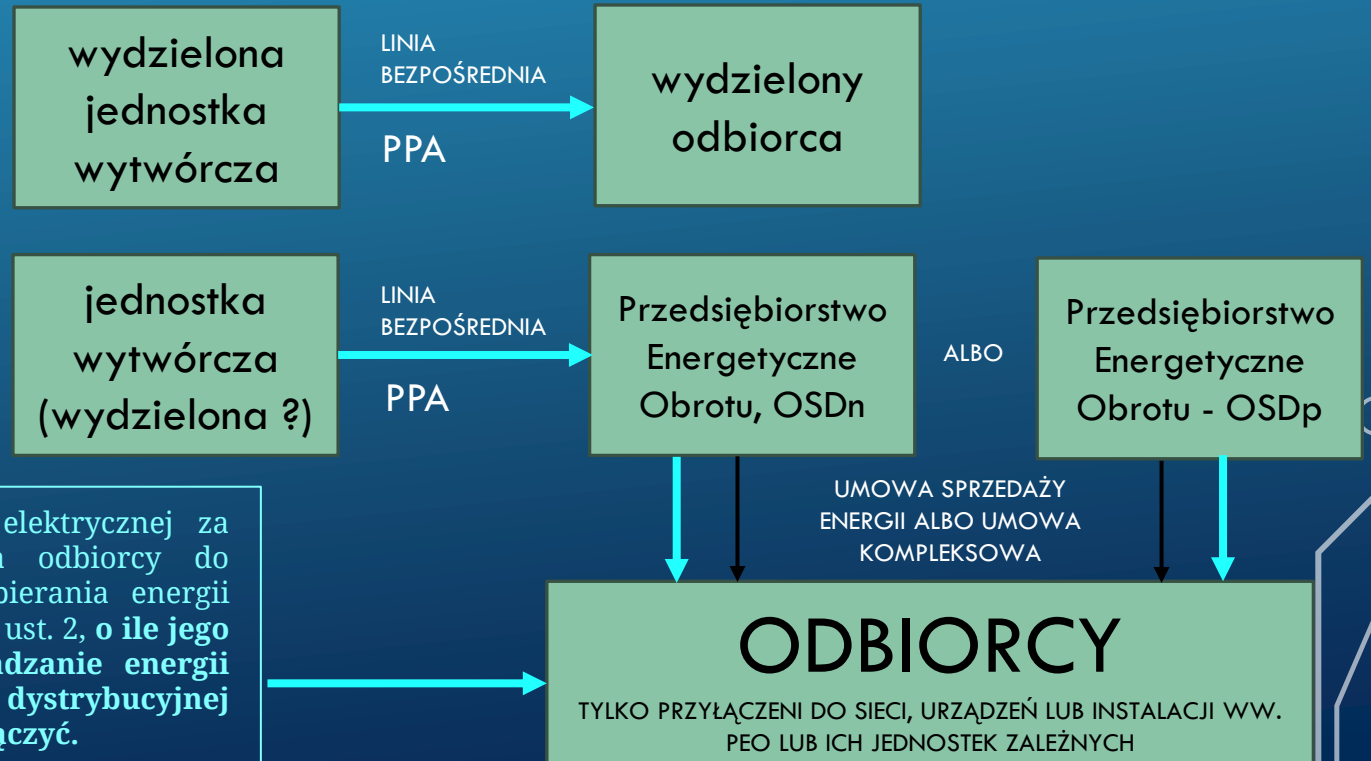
wydzielona jednostka wytwórcza

LINIA BEZPOŚREDNIA

PPA

wydzielony odbiorca

jednostka wytwórcza (wydzielona ?)

LINIA BEZPOŚREDNIA

PPA

Przedsiębiorstwo Energetyczne Obrotu, OSDn

ALBO

Przedsiębiorstwo Energetyczne Obrotu - OSDp

UMOWA SPRZEDAŻY ENERGII ALBO UMOWA KOMPLEKSOWA

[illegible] elektrycznej za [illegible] odbiorcy do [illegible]bierania energii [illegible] ust. 2, **o ile jego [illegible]dzanie energii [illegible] dystrybucyjnej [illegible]ączyć.**

ODBIORCY

TYLKO PRZYŁĄCZENI DO SIECI, URZĄDZEŃ LUB INSTALACJI WW. PEO LUB ICH JEDNOSTEK ZALEŻNYCH